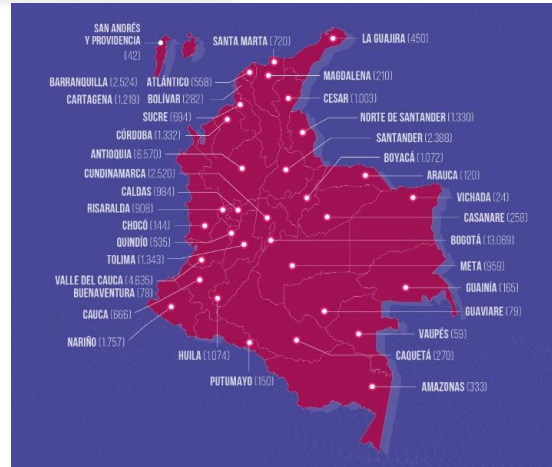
SAN ANDRÉS Y PROVIDENCIA (42)
SANTA MARTA (720)
LA GUAJIRA (450)
BARRANQUILLA (2.524)
ATLÁNTICO (558)
MAGDALENA (210)
CARTAGENA (1.219)
BOLÍVAR (282)
CESAR (1.003)
SUCRE (694)
NORTE DE SANTANDER (1.330)
CÓRDOBA (1.332)
SANTANDER (2.388)
ANTIOQUIA (6.570)
BOYACÁ (1.072)
CUNDINAMARCA (2.520)
ARAUCA (120)
CALDAS (984)
VICHADA (24)
RISARALDA (908)
CASANARE (258)
CHOCÓ (144)
QUINDÍO (535)
BOGOTÁ (13.069)
TOLIMA (1.343)
META (959)
VALLE DEL CAUCA (4.635)
BUENAVENTURA (78)
GUAINÍA (165)
CAUCA (666)
GUAVIARE (79)
VAUPÉS (59)
NARIÑO (1.757)
HUILA (1.074)
CAQUETÁ (270)
PUTUMAYO (150)
AMAZONAS (333)